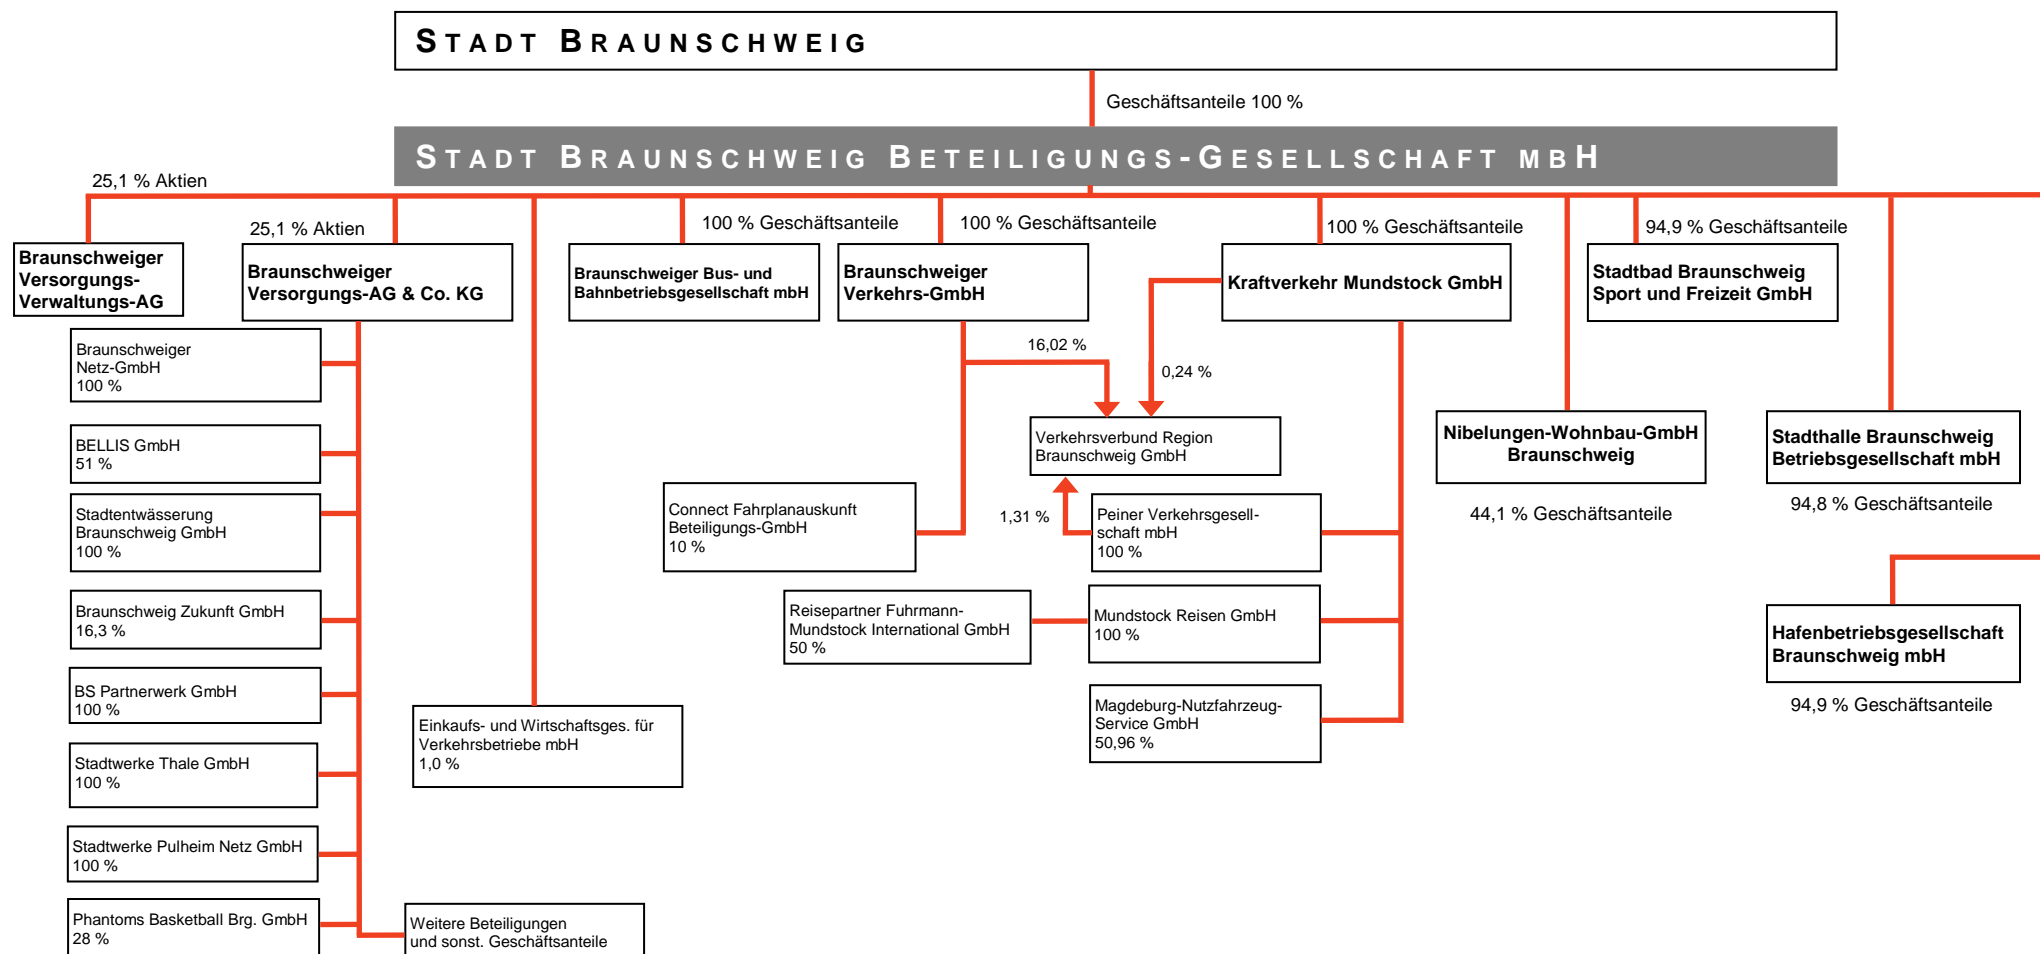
STADT BRAUNSCHWEIG

Geschäftsanteile 100 %

STADT BRAUNSCHWEIG BETEILIGUNGS-GESELLSCHAFT MBH

25,1 % Aktien

Braunschweiger Versorgungs-Verwaltungs-AG

25,1 % Aktien

Braunschweiger Versorgungs-AG & Co. KG

100 % Geschäftsanteile

Braunschweiger Bus- und Bahnbetriebsgesellschaft mbH

100 % Geschäftsanteile

Braunschweiger Verkehrs-GmbH

100 % Geschäftsanteile

Kraftverkehr Mundstock GmbH

94,9 % Geschäftsanteile

Stadtbad Braunschweig Sport und Freizeit GmbH

Braunschweiger Netz-GmbH 100 %

BELLIS GmbH 51 %

Stadtentwässerung Braunschweig GmbH 100 %

Braunschweig Zukunft GmbH 16,3 %

BS Partnerwerk GmbH 100 %

Stadtwerke Thale GmbH 100 %

Stadtwerke Pulheim Netz GmbH 100 %

Phantoms Basketball Brg. GmbH 28 %

Weitere Beteiligungen und sonst. Geschäftsanteile

Einkaufs- und Wirtschaftsges. für Verkehrsbetriebe mbH 1,0 %

16,02 %

0,24 %

Verkehrsverbund Region Braunschweig GmbH

Connect Fahrplanauskunft Beteiligungs-GmbH 10 %

1,31 %

Peiner Verkehrsgesellschaft mbH 100 %

Reisepartner Fuhrmann-Mundstock International GmbH 50 %

Mundstock Reisen GmbH 100 %

Magdeburg-Nutzfahrzeug-Service GmbH 50,96 %

Nibelungen-Wohnbau-GmbH Braunschweig

44,1 % Geschäftsanteile

Stadthalle Braunschweig Betriebsgesellschaft mbH

94,8 % Geschäftsanteile

Hafenbetriebsgesellschaft Braunschweig mbH

94,9 % Geschäftsanteile